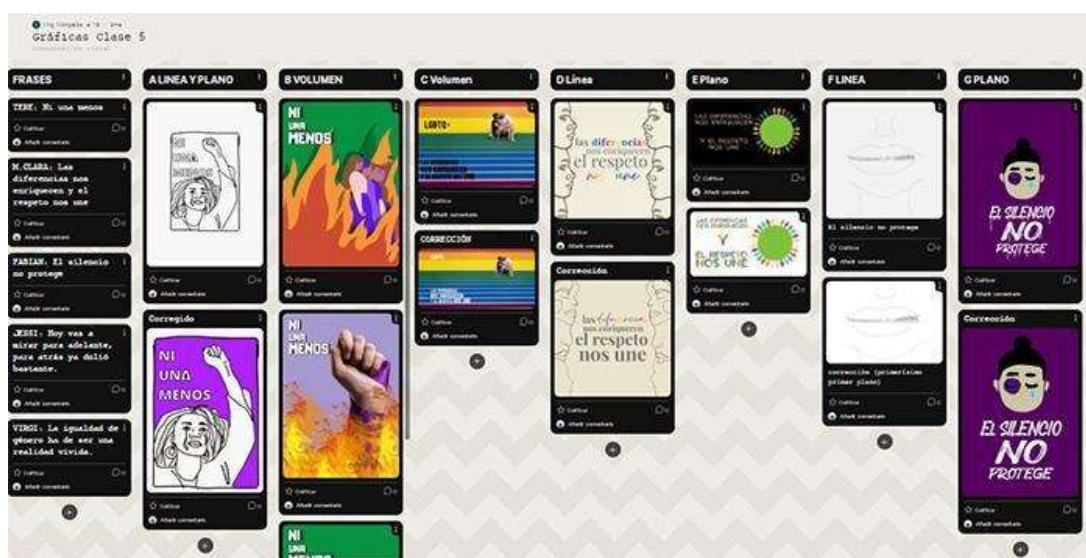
Gráficas Clase 5

FRASES

TERE: Ni una menos

M.CLARA: Las diferencias nos enriquecen y el respeto nos une

FABIAN: El silencio no protege

JESSI: Hoy vas a mirar para adelante, para atrás ya dolió bastante.

VIRGI: La igualdad de género ha de ser una realidad vivida.

A LINEA Y PLANO

NI UNA MENOS

Corregido

NI UNA MENOS

B VOLUMEN

NI UNA MENOS

NI UNA MENOS

NI UNA MENOS

C Volumen

CORRECCIÓN

D Línea

las diferencias nos enriquecen el respeto nos une

Corrección

las diferencias nos enriquecen el respeto nos une

E Plano

LAS DIFERENCIAS NOS ENRIQUECEN Y EL RESPETO NOS UNE

LAS DIFERENCIAS NOS ENRIQUECEN Y EL RESPETO NOS UNE

F LINEA

El silencio no protege

corrección (primerísimo primer plano)

G PLANO

EL SILENCIO NO PROTEGE

Corrección

EL SILENCIO NO PROTEGE